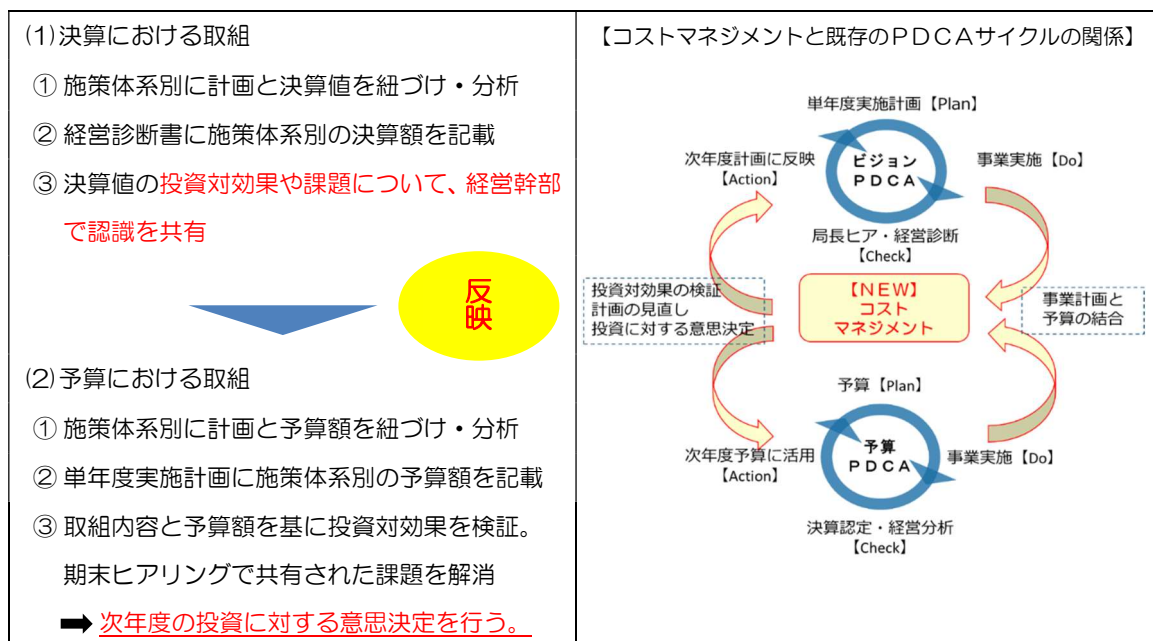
(1)決算における取組

① 施策体系別に計画と決算値を紐づけ・分析

② 経営診断書に施策体系別の決算額を記載

③ 決算値の投資対効果や課題について、経営幹部で認識を共有

反映

(2)予算における取組

① 施策体系別に計画と予算額を紐づけ・分析

② 単年度実施計画に施策体系別の予算額を記載

③ 取組内容と予算額を基に投資対効果を検証。期末ヒアリングで共有された課題を解消

➡ 次年度の投資に対する意思決定を行う。

【コストマネジメントと既存のPDCAサイクルの関係】

単年度実施計画【Plan】

次年度計画に反映【Action】

ビジョン PDCA

事業実施【Do】

局長ヒア・経営診断【Check】

投資対効果の検証
計画の見直し
投資に対する意思決定

【NEW】
コスト
マネジメント

事業計画と予算の結合

予算【Plan】

次年度予算に活用【Action】

予算 PDCA

事業実施【Do】

決算認定・経営分析【Check】